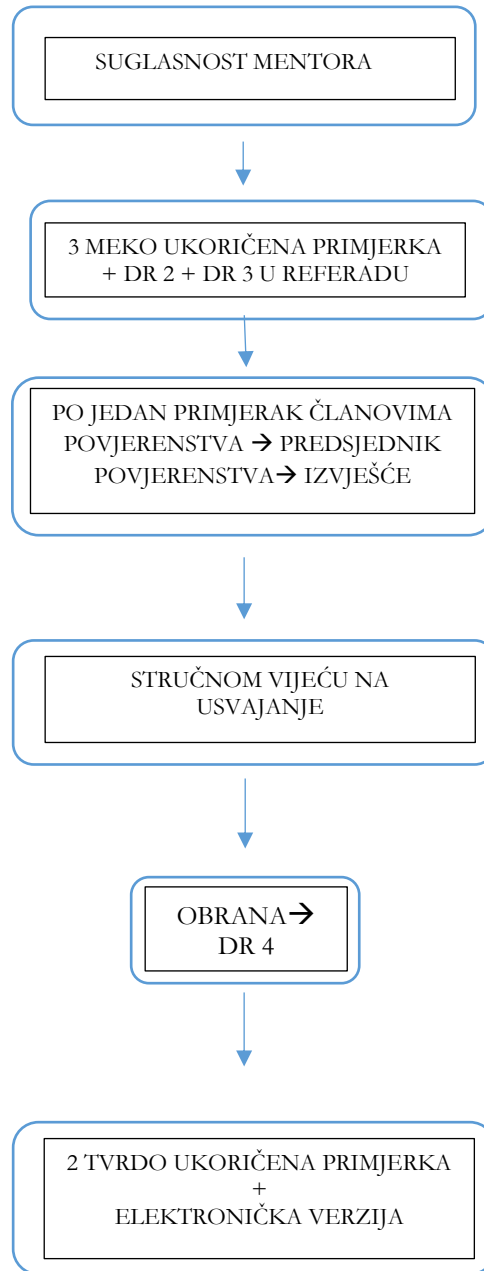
SUGLASNOST MENTORA

3 MEKO UKORIČENA PRIMJERKA + DR 2 + DR 3 U REFERADU

PO JEDAN PRIMJERAK ČLANOVIMA POVJERENSTVA → PREDSJEDNIK POVJERENSTVA → IZVJEŠĆE

STRUČNOM VIJEĆU NA USVAJANJE

OBRANA → DR 4

2 TVRDO UKORIČENA PRIMJERKA + ELEKTRONIČKA VERZIJA